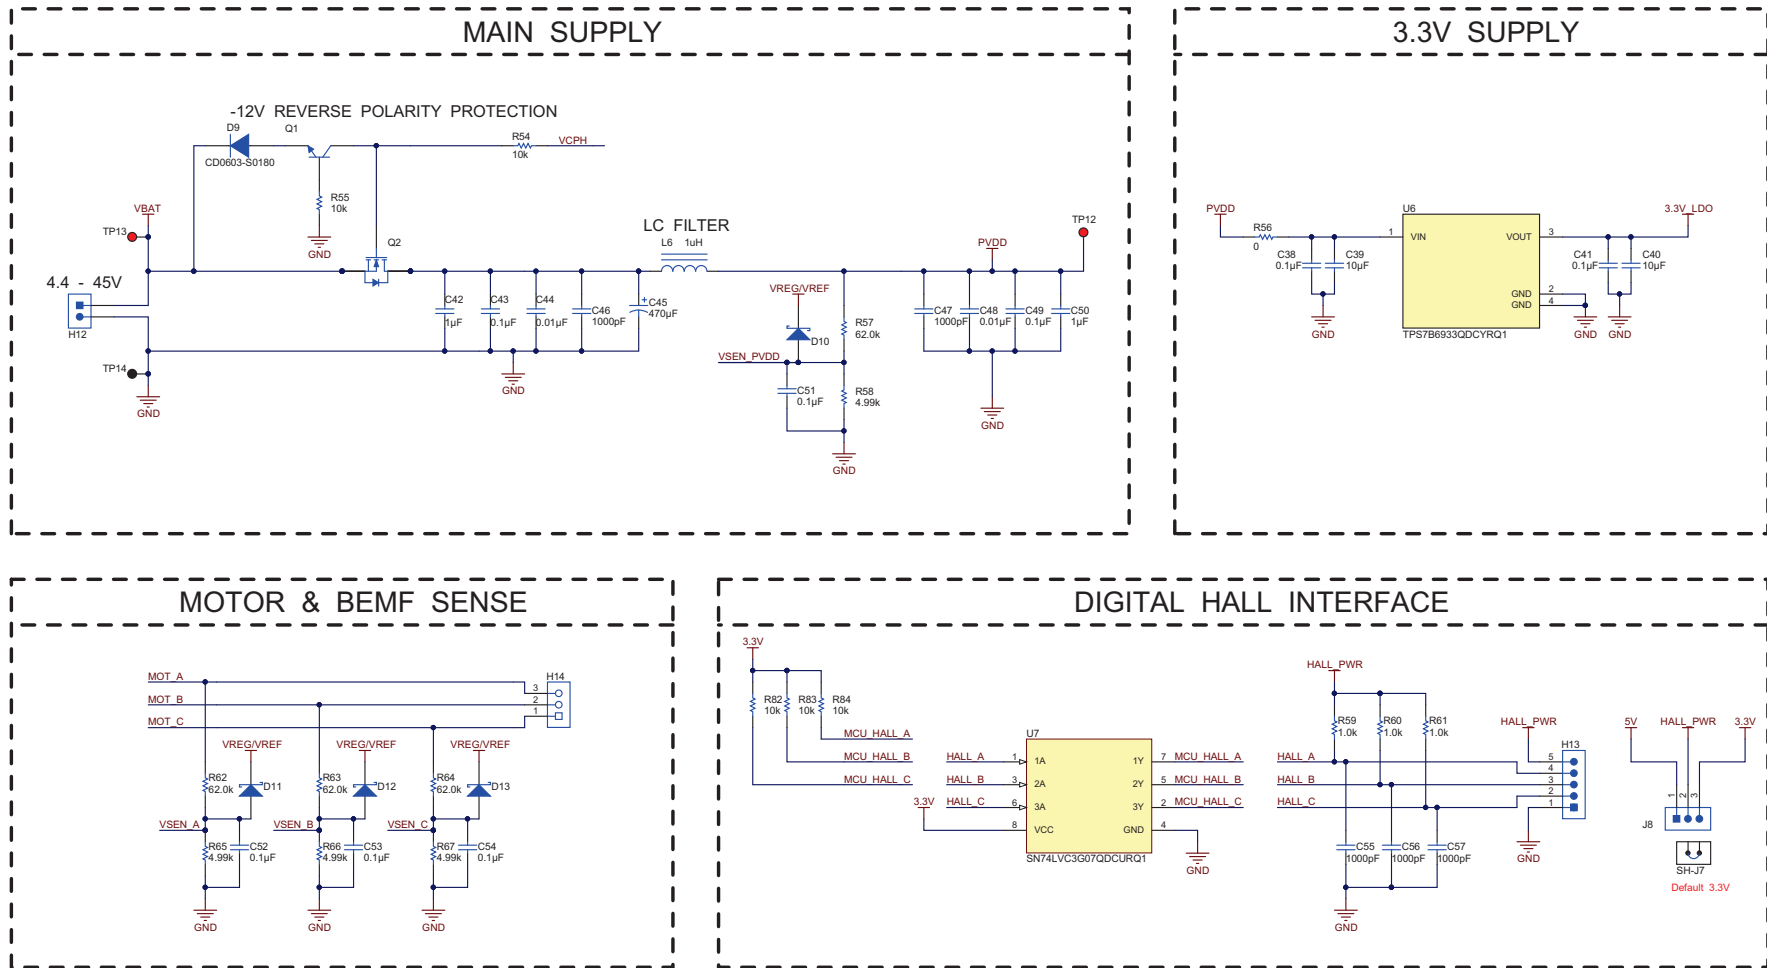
MAIN SUPPLY

-12V REVERSE POLARITY PROTECTION

D9
Q1
CD0603-S0180
R54
10k
VCPH
R55
10k
GND
VBAT
TP13
Q2
4.4 - 45V
H12
TP14
GND
LC FILTER
L6 1uH
C42
1µF
C43
0.1µF
C44
0.01µF
C46
1000pF
C45
470µF
GND
VREG/VREF
D10
VSEN_PVDD
R57
62.0k
C51
0.1µF
R58
4.99k
GND
PVDD
TP12
C47
1000pF
C48
0.01µF
C49
0.1µF
C50
1µF
GND

3.3V SUPPLY

PVDD
R56
0
C38
0.1µF
C39
10µF
GND
U6
1
VIN
VOUT
3
GND
GND
2
4
TPS7B6933QDCYRQ1
3.3V_LDO
C41
0.1µF
C40
10µF
GND
GND

MOTOR & BEMF SENSE

MOT_A
MOT_B
MOT_C
H14
3
2
1
VREG/VREF
VREG/VREF
VREG/VREF
R62
62.0k
D11
R63
62.0k
D12
R64
62.0k
D13
VSEN_A
VSEN_B
VSEN_C
R65
4.99k
C52
0.1µF
R66
4.99k
C53
0.1µF
R67
4.99k
C54
0.1µF
GND
GND
GND

DIGITAL HALL INTERFACE

3.3V
R82
10k
R83
10k
R84
10k
MCU_HALL_A
MCU_HALL_B
MCU_HALL_C
U7
HALL_A
HALL_B
HALL_C
3.3V
1
3
6
8
1A
2A
3A
VCC
1Y
2Y
3Y
GND
7
5
2
4
MCU_HALL_A
MCU_HALL_B
MCU_HALL_C
SN74LVC3G07QDCURQ1
GND
HALL_PWR
R59
1.0k
R60
1.0k
R61
1.0k
HALL_A
HALL_B
HALL_C
C55
1000pF
C56
1000pF
C57
1000pF
GND
HALL_PWR
H13
5
4
3
2
1
GND
5V
HALL_PWR
3.3V
1
2
3
J8
SH-J7
Default 3.3V